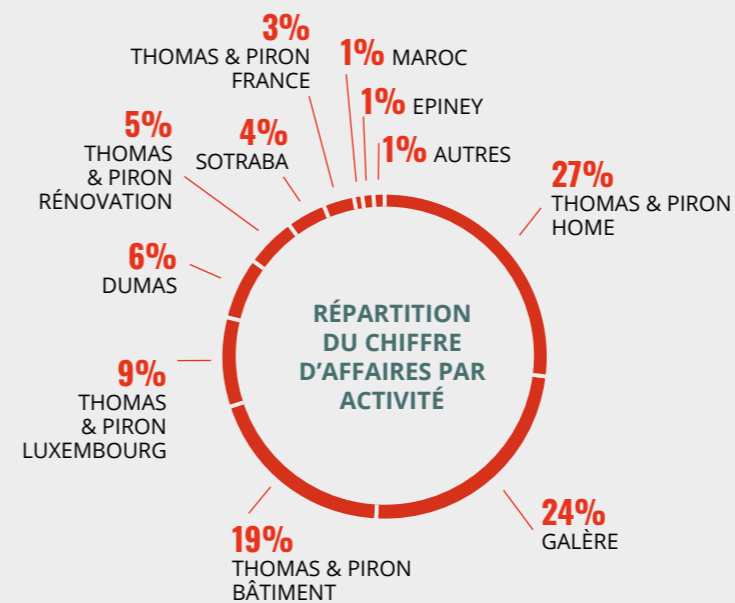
RÉPARTITION DU CHIFFRE D'AFFAIRES PAR ACTIVITÉ

3%
THOMAS & PIRON FRANCE

1% MAROC

1% EPINEY

1% AUTRES

27%
THOMAS & PIRON HOME

24%
GALÈRE

19%
THOMAS & PIRON BÂTIMENT

9%
THOMAS & PIRON LUXEMBOURG

6%
DUMAS

5%
THOMAS & PIRON RÉNOVATION

4%
SOTRABA